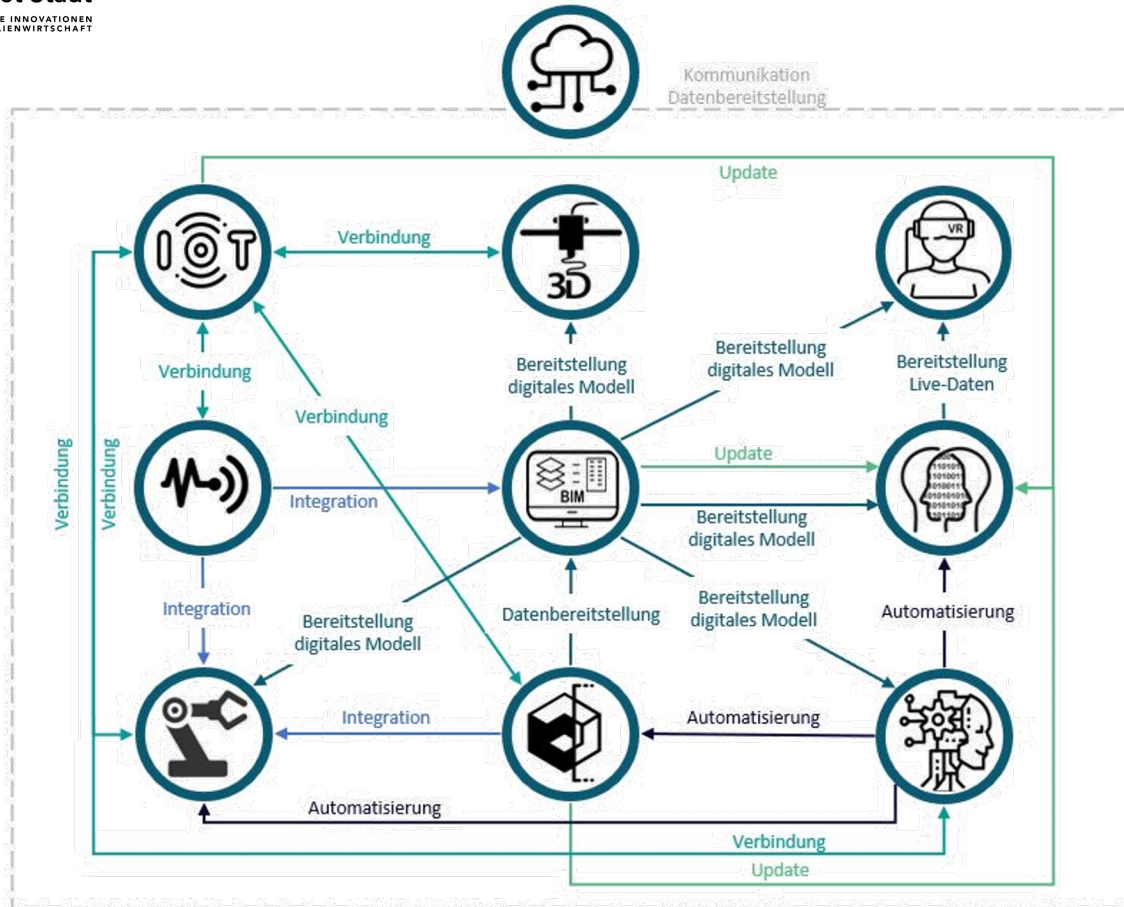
E INNOVATIONEN
LIENWIRTSCHAFT

Kommunikation
Datenbereitstellung

Update

Verbindung

VR

3D

Verbindung

Verbindung

Bereitstellung digitales Modell

Bereitstellung digitales Modell

Bereitstellung Live-Daten

Verbindung

Verbindung

Update

Integration

BIM

Bereitstellung digitales Modell

Integration

Bereitstellung digitales Modell

Datenbereitstellung

Bereitstellung digitales Modell

Automatisierung

Integration

Automatisierung

Automatisierung

Verbindung

Update